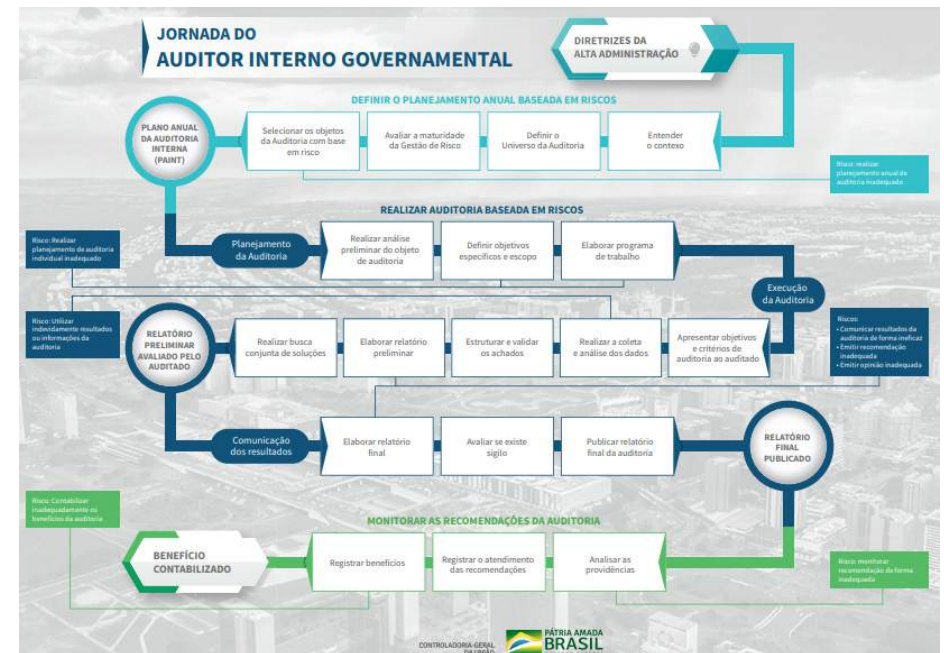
JORNADA DO
AUDITOR INTERNO GOVERNAMENTAL

DIRETRIZES DA ALTA ADMINISTRAÇÃO

DEFINIR O PLANEJAMENTO ANUAL BASEADA EM RISCOS

PLANO ANUAL DA AUDITORIA INTERNA (PAINT)

Selecionar os objetos da Auditoria com base em risco

Avaliar a maturidade da Gestão de Risco

Definir o Universo da Auditoria

Entender o contexto

Risco: realizar planejamento anual de auditoria inadequado

REALIZAR AUDITORIA BASEADA EM RISCOS

Risco: Realizar planejamento de auditoria individual inadequado

Planejamento da Auditoria

Realizar análise preliminar do objeto de auditoria

Definir objetivos específicos e escopo

Elaborar programa de trabalho

Execução da Auditoria

Risco: Utilizar indevidamente resultados ou informações da auditoria

RELATÓRIO PRELIMINAR AVALIADO PELO AUDITADO

Realizar busca conjunta de soluções

Elaborar relatório preliminar

Estruturar e validar os achados

Realizar a coleta e análise dos dados

Apresentar objetivos e critérios de auditoria ao auditado

Riscos:
• Comunicar resultados da auditoria de forma ineficaz
• Emitir recomendação inadequada
• Emitir opinião inadequada

Comunicação dos resultados

Elaborar relatório final

Avaliar se existe sigilo

Publicar relatório final da auditoria

RELATÓRIO FINAL PUBLICADO

Risco: Contabilizar inadequadamente os benefícios da auditoria

MONITORAR AS RECOMENDAÇÕES DA AUDITORIA

BENEFÍCIO CONTABILIZADO

Registrar benefícios

Registrar o atendimento das recomendações

Analisar as providências

Risco: monitorar recomendação de forma inadequada

CONTROLADORIA-GERAL DA UNIÃO

PÁTRIA AMADA BRASIL